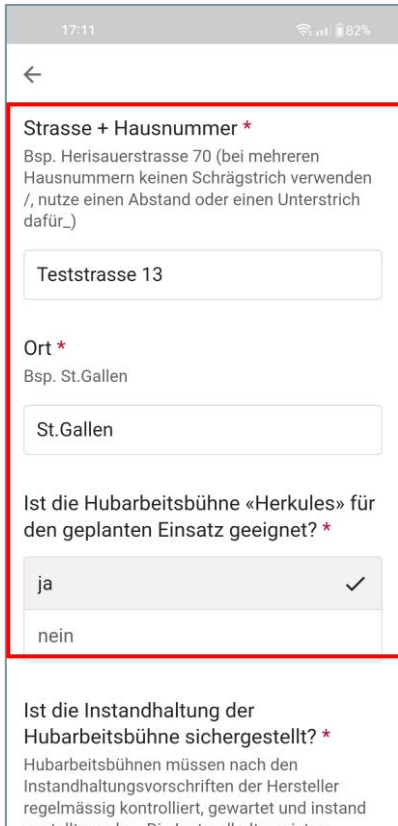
17:11 82%

←

Strasse + Hausnummer *
Bsp. Herisauerstrasse 70 (bei mehreren Hausnummern keinen Schrägstrich verwenden /, nutze einen Abstand oder einen Unterstrich dafür_)

Teststrasse 13

Ort *
Bsp. St.Gallen

St.Gallen

Ist die Hubarbeitsbühne «Herkules» für den geplanten Einsatz geeignet? *

ja ✓

nein

Ist die Instandhaltung der Hubarbeitsbühne sichergestellt? *
Hubarbeitsbühnen müssen nach den Instandhaltungsvorschriften der Hersteller regelmässig kontrolliert, gewartet und instand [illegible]